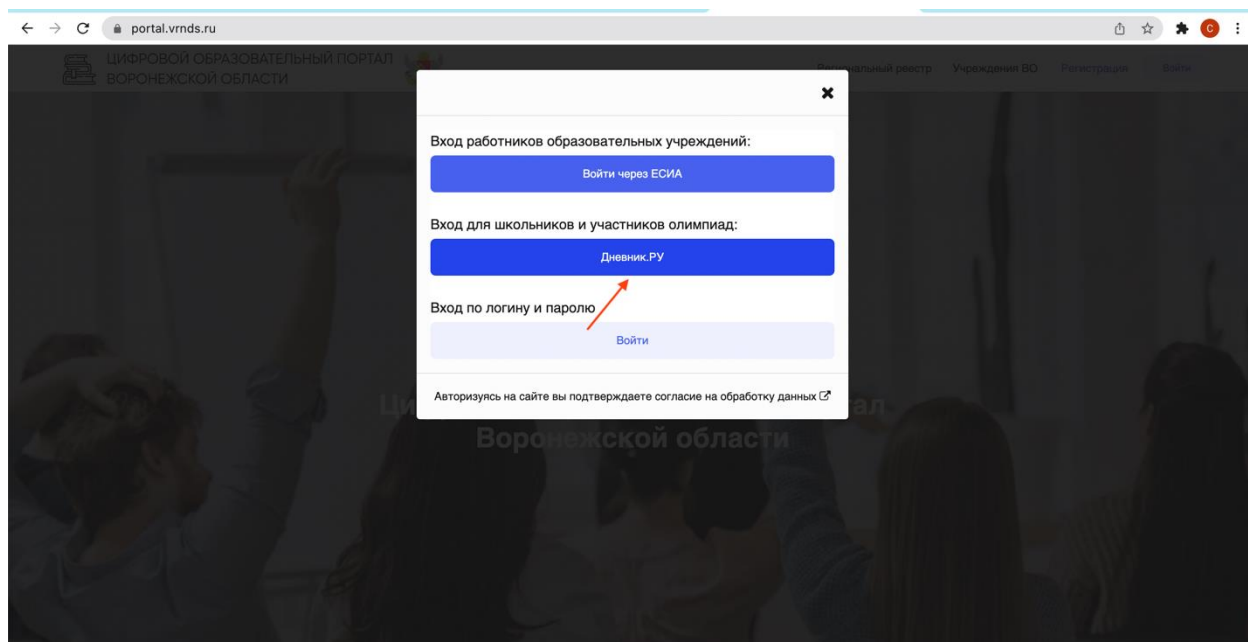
portal.vrnds.ru

ЦИФРОВОЙ ОБРАЗОВАТЕЛЬНЫЙ ПОРТАЛ ВОРОНЕЖСКОЙ ОБЛАСТИ

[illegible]альный реестр Учреждения ВО Регистрация Войти

✖

Вход работников образовательных учреждений:

Войти через ЕСИА

Вход для школьников и участников олимпиад:

Дневник.РУ

Вход по логину и паролю

Войти

Авторизуясь на сайте вы подтверждаете согласие на обработку данных

Ци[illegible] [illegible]ал

Воро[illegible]жской области